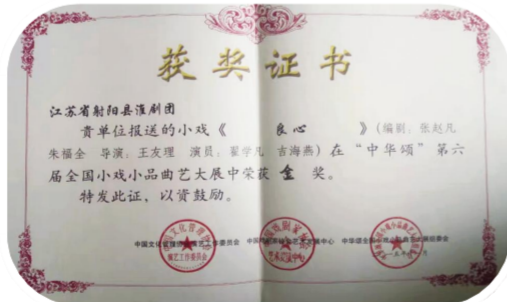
获奖证书

江苏省射阳县淮剧团

贵单位报送的小戏《 良心 》（编剧：张赵凡 朱福全 导演：王友理 演员：裴学凡 吉海燕）在"中华颂"第六届全国小戏小品曲艺大展中荣获金奖。

特发此证，以资鼓励。

中国文化管理协会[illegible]委员会 中国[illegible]中心 中华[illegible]委员会

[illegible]